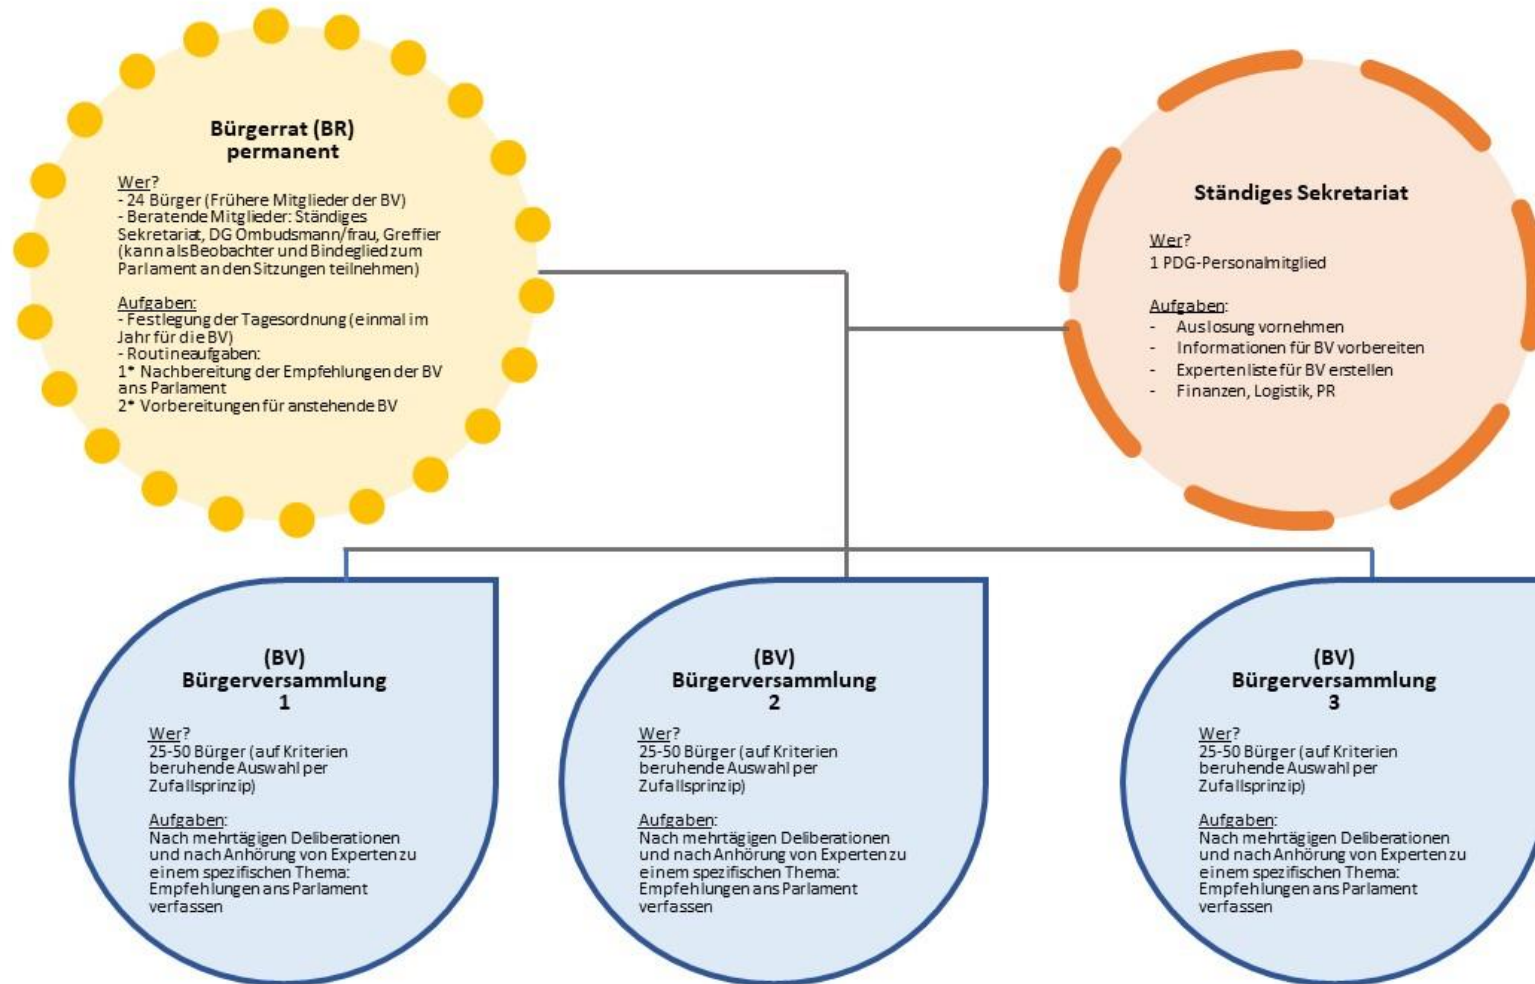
Bürgerrat (BR)
permanent

Wer?
- 24 Bürger (Frühere Mitglieder der BV)
- Beratende Mitglieder: Ständiges Sekretariat, DG Ombudsmann/frau, Greffier (kann als Beobachter und Bindeglied zum Parlament an den Sitzungen teilnehmen)

Aufgaben:
- Festlegung der Tagesordnung (einmal im Jahr für die BV)
- Routineaufgaben:
1* Nachbereitung der Empfehlungen der BV ans Parlament
2* Vorbereitungen für anstehende BV

Ständiges Sekretariat

Wer?
1 PDG-Personalmitglied

Aufgaben:
- Auslosung vornehmen
- Informationen für BV vorbereiten
- Expertenliste für BV erstellen
- Finanzen, Logistik, PR

(BV)
Bürgerversammlung
1

Wer?
25-50 Bürger (auf Kriterien beruhende Auswahl per Zufallsprinzip)

Aufgaben:
Nach mehrtägigen Deliberationen und nach Anhörung von Experten zu einem spezifischen Thema: Empfehlungen ans Parlament verfassen

(BV)
Bürgerversammlung
2

Wer?
25-50 Bürger (auf Kriterien beruhende Auswahl per Zufallsprinzip)

Aufgaben:
Nach mehrtägigen Deliberationen und nach Anhörung von Experten zu einem spezifischen Thema: Empfehlungen ans Parlament verfassen

(BV)
Bürgerversammlung
3

Wer?
25-50 Bürger (auf Kriterien beruhende Auswahl per Zufallsprinzip)

Aufgaben:
Nach mehrtägigen Deliberationen und nach Anhörung von Experten zu einem spezifischen Thema: Empfehlungen ans Parlament verfassen